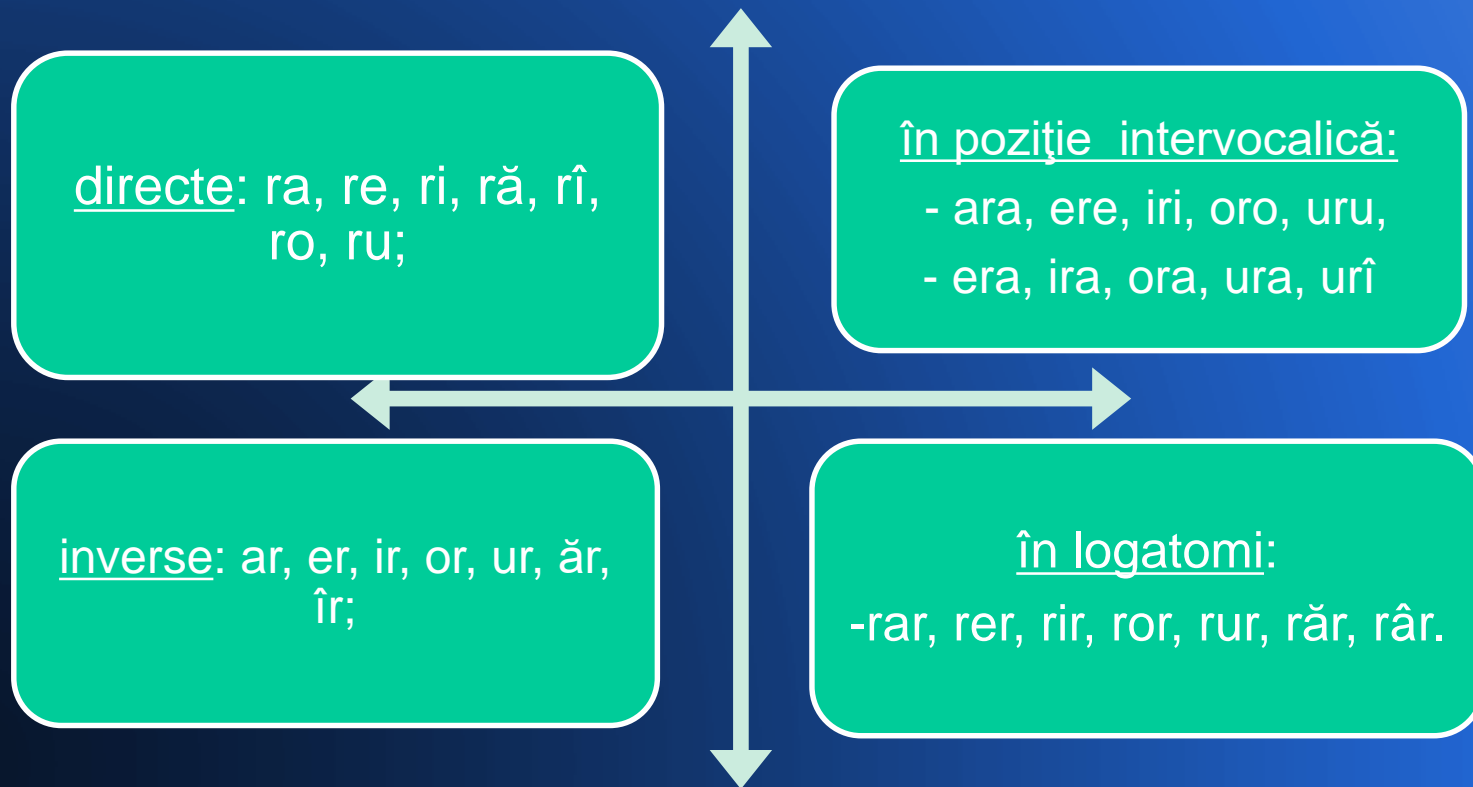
directe: ra, re, ri, ră, rî, ro, ru;

în poziţie  intervocalică:
- ara, ere, iri, oro, uru,
- era, ira, ora, ura, urî

inverse: ar, er, ir, or, ur, ăr, îr;

în logatomi:
-rar, rer, rir, ror, rur, răr, râr.